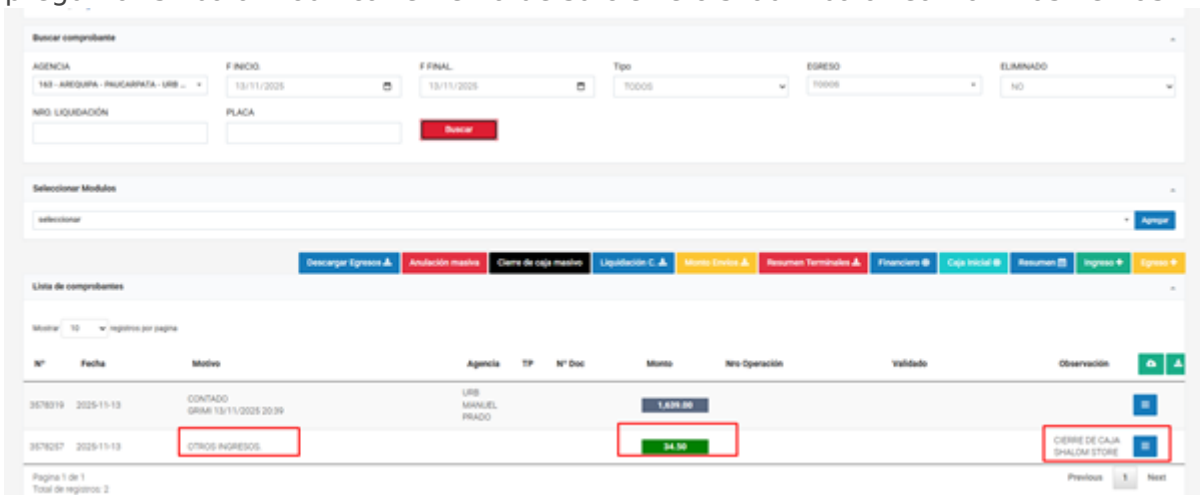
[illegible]

Buscar comprobante

AGENCIA
163 - AREQUIPA - PAUCARPATA - URB ...

F INICIO:
13/11/2025

F FINAL:
13/11/2025

Tipo
TODOS

EGRESO
TODOS

ELIMINADO
NO

NRO. LIQUIDACIÓN

PLACA

Buscar

Seleccionar Modulos

seleccionar

Agregar

Descargar Egresos | Anulación masiva | Cierre de caja masivo | Liquidación C. | Monto Envios | Resumen Terminales | Financiero | Caja Inicial | Resumen | Ingreso | Egreso

Lista de comprobantes

Mostrar 10 registros por pagina

| N° | Fecha | Motivo | Agencia | TP | N° Doc | Monto | Nro Operación | Validado | Observación |
|---|---|---|---|---|---|---|---|---|---|
| 3578319 | 2025-11-13 | CONTADO GRIMI 13/11/2025 20:39 | URB MANUEL PRADO | | | 1,639.00 | | | |
| 3578257 | 2025-11-13 | OTROS INGRESOS | | | | 34.50 | | | CIERRE DE CAJA SHALOM STORE |

Pagina 1 de 1
Total de registros: 2

Previous 1 Next